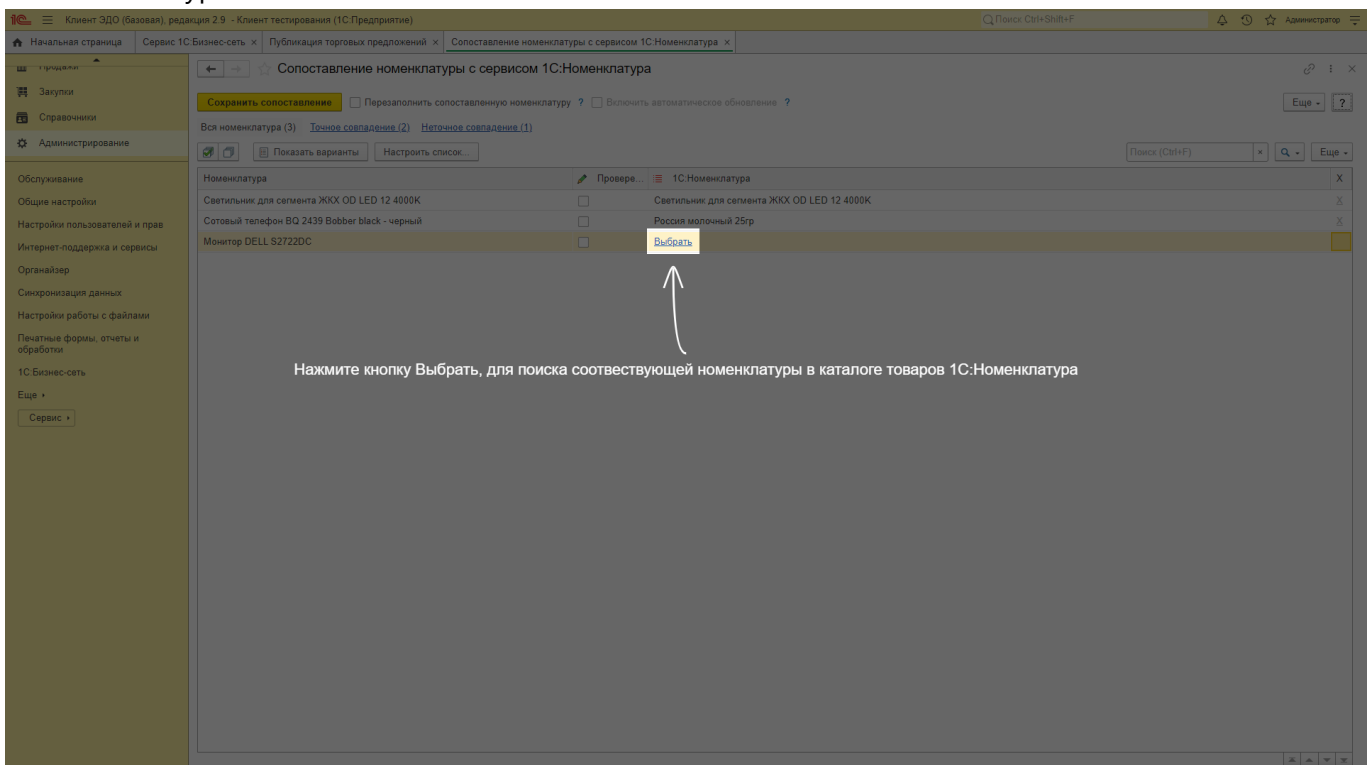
Клиент ЭДО (базовая), редакция 2.9 - Клиент тестирования (1С:Предприятие)
Поиск Ctrl+Shift+F
Администратор

Начальная страница | Сервис 1С:Бизнес-сеть × | Публикация торговых предложений × | Сопоставление номенклатуры с сервисом 1С:Номенклатура ×

Продажи
Закупки
Справочники
Администрирование

Обслуживание
Общие настройки
Настройки пользователей и прав
Интернет-поддержка и сервисы
Органайзер
Синхронизация данных
Настройки работы с файлами
Печатные формы, отчеты и обработки
1С:Бизнес-сеть
Еще ›
Сервис ›

Сопоставление номенклатуры с сервисом 1С:Номенклатура

Сохранить сопоставление | Перезаполнить сопоставленную номенклатуру ? | Включить автоматическое обновление ?
Еще ▾ | ?

Вся номенклатура (3) Точное совпадение (2) Неточное совпадение (1)

Показать варианты | Настроить список...
Поиск (Ctrl+F) | Еще ▾

| Номенклатура | Провере... | 1С:Номенклатура | X |
|---|---|---|---|
| Светильник для сегмента ЖКХ OD LED 12 4000К | | Светильник для сегмента ЖКХ OD LED 12 4000К | X |
| Сотовый телефон BQ 2439 Bobber black - черный | | Россия молочный 25гр | X |
| Монитор DELL S2722DC | | Выбрать | |

Нажмите кнопку Выбрать, для поиска соотвествующей номенклатуры в каталоге товаров 1С:Номенклатура